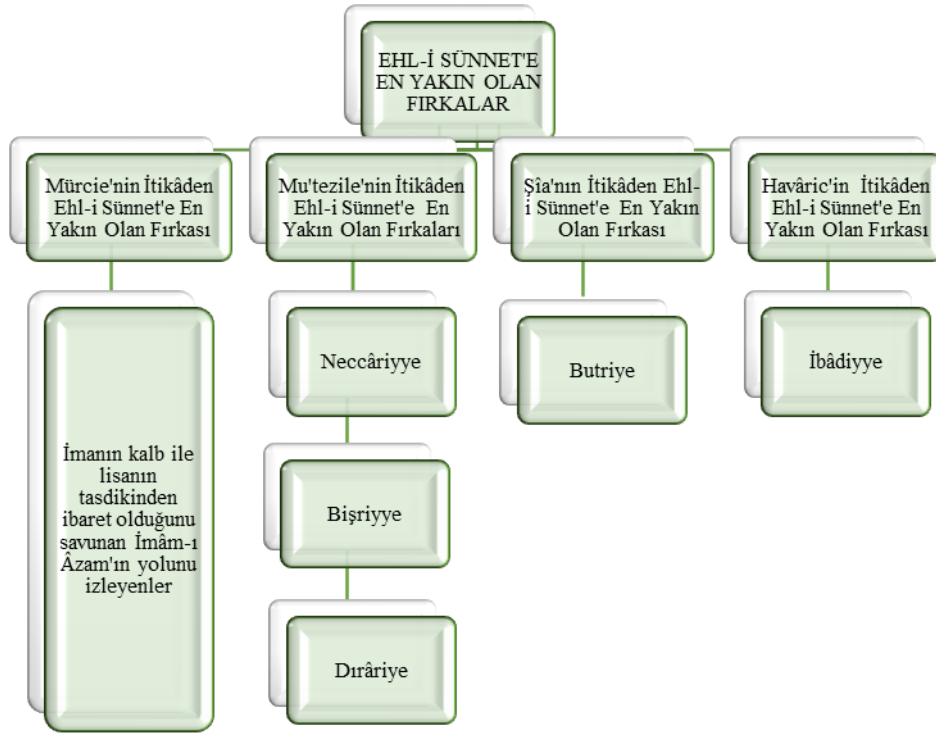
EHL-İ SÜNNET'E EN YAKIN OLAN FIRKALAR

Mürcie'nin İtikâden Ehl-i Sünnet'e En Yakın Olan Fırkası

İmanın kalb ile lisanın tasdikinden ibaret olduğunu savunan İmâm-ı Âzam'ın yolunu izleyenler

Mu'tezile'nin İtikâden Ehl-i Sünnet'e En Yakın Olan Fırkaları

Neccâriyye

Bişriyye

Dırâriye

Şîa'nın İtikâden Ehl-i Sünnet'e En Yakın Olan Fırkası

Butriye

Havâric'in İtikâden Ehl-i Sünnet'e En Yakın Olan Fırkası

İbâdiyye